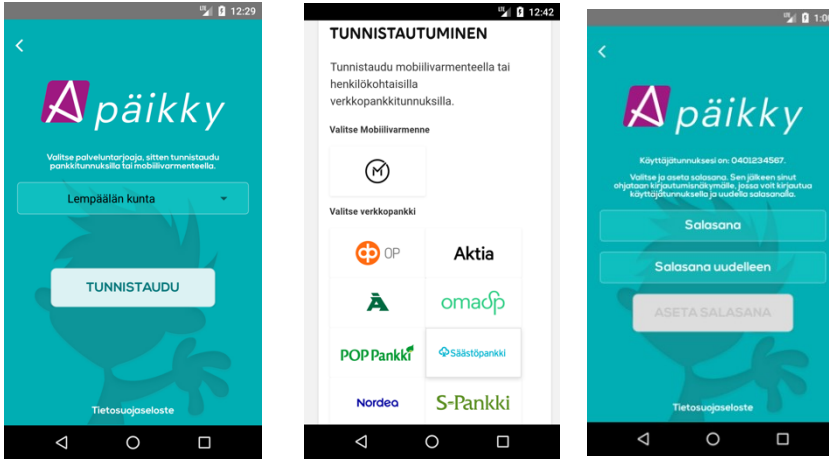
12:29

päikky

Valitse palveluntarjoaja, sitten tunnistaudu pankkitunnuksilla tai mobiilivarmenteella.

Lempäälän kunta

TUNNISTAUDU

Tietosuojaseloste

12:42

TUNNISTAUTUMINEN

Tunnistaudu mobiilivarmenteella tai henkilökohtaisilla verkkopankkitunnuksilla.

Valitse Mobiilivarmenne

Valitse verkkopankki

OP

Aktia

omasp

POP Pankki

Säästöpankki

Nordea

S-Pankki

12:4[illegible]

päikky

Käyttäjätunnuksesi on: 0401234567.

Valitse ja aseta salasana. Sen jälkeen sinut ohjataan kirjautumisnäkymälle, jossa voit kirjautua käyttäjätunnuksella ja uudella salasanalla.

Salasana

Salasana uudelleen

ASETA SALASANA

Tietosuojaseloste